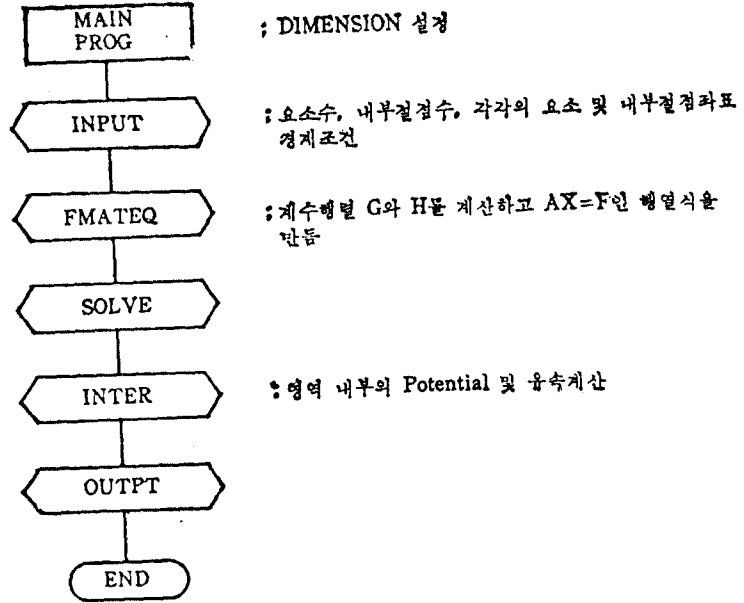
MAIN PROG

; DIMENSION 설정

INPUT

: 요소수, 내부절점수, 각각의 요소 및 내부절점좌표 경계조건

FMATEQ

: 계수행렬 G와 H를 계산하고 AX=F인 행열식을 만듬

SOLVE

INTER

: 영역 내부의 Potential 및 유속계산

OUTPT

END